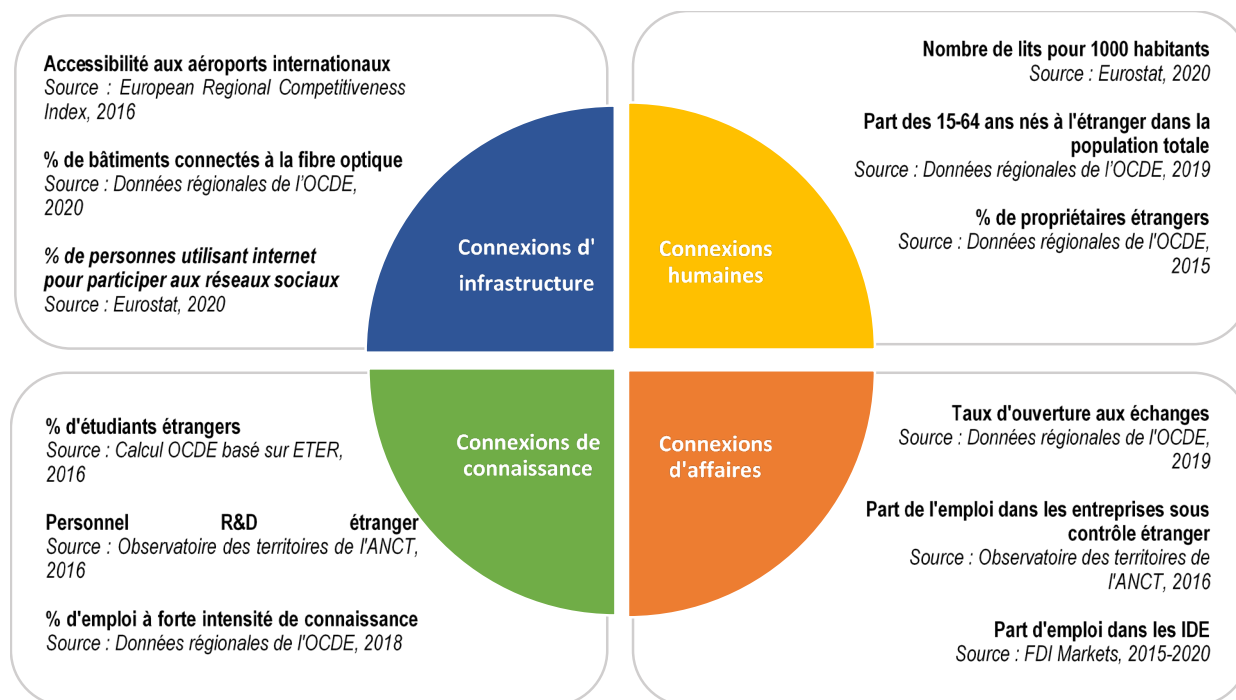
Accessibilité aux aéroports internationaux
Source : European Regional Competitiveness Index, 2016

% de bâtiments connectés à la fibre optique
Source : Données régionales de l'OCDE, 2020

% de personnes utilisant internet pour participer aux réseaux sociaux
Source : Eurostat, 2020

Connexions d' infrastructure

Connexions humaines

Nombre de lits pour 1000 habitants
Source : Eurostat, 2020

Part des 15-64 ans nés à l'étranger dans la population totale
Source : Données régionales de l'OCDE, 2019

% de propriétaires étrangers
Source : Données régionales de l'OCDE, 2015

Connexions de connaissance

Connexions d'affaires

% d'étudiants étrangers
Source : Calcul OCDE basé sur ETER, 2016

Personnel R&D étranger
Source : Observatoire des territoires de l'ANCT, 2016

% d'emploi à forte intensité de connaissance
Source : Données régionales de l'OCDE, 2018

Taux d'ouverture aux échanges
Source : Données régionales de l'OCDE, 2019

Part de l'emploi dans les entreprises sous contrôle étranger
Source : Observatoire des territoires de l'ANCT, 2016

Part d'emploi dans les IDE
Source : FDI Markets, 2015-2020